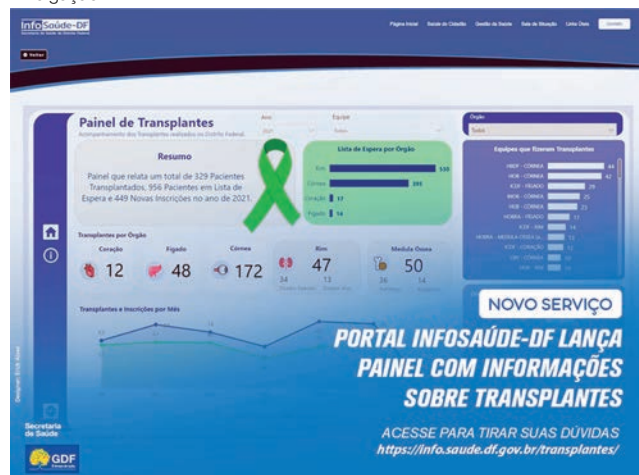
InfoSaúde-DF

Página Inicial Saúde do Cidadão Gestão da Saúde Sala de Situação Links Úteis

Voltar

Painel de Transplantes
Acompanhamento dos Transplantes realizados no Distrito Federal

Ano
2021

Equipe
Todos

Órgão
Todos

Resumo
Painel que relata um total de 329 Pacientes Transplantados, 956 Pacientes em Lista de Espera e 449 Novas Inscrições no ano de 2021.

Lista de Espera por Órgão
Rim 530
Córnea 393
Coração 17
Fígado 14

Equipes que Fizeram Transplantes
HBDF - CÓRNEA 44
HOB - CÓRNEA 42
ICDF - FÍGADO 29
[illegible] - CÓRNEA 25
HOB - CÓRNEA 23
HOBRA - FÍGADO 17
ICDF - RIM 14
HOBRA - MEDULA ÓSSEA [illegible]
ICDF - CORAÇÃO 12
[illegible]
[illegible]

Transplantes por Órgão
Coração 12
Fígado 48
Córnea 172
Rim 47
34 13
Medula Óssea 50
36 14

Transplantes e Inscrições por Mês

Designer: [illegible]

Secretaria de Saúde

GDF

NOVO SERVIÇO

PORTAL INFOSAÚDE-DF LANÇA PAINEL COM INFORMAÇÕES SOBRE TRANSPLANTES

ACESSE PARA TIRAR SUAS DÚVIDAS
https://info.saude.df.gov.br/transplantes/